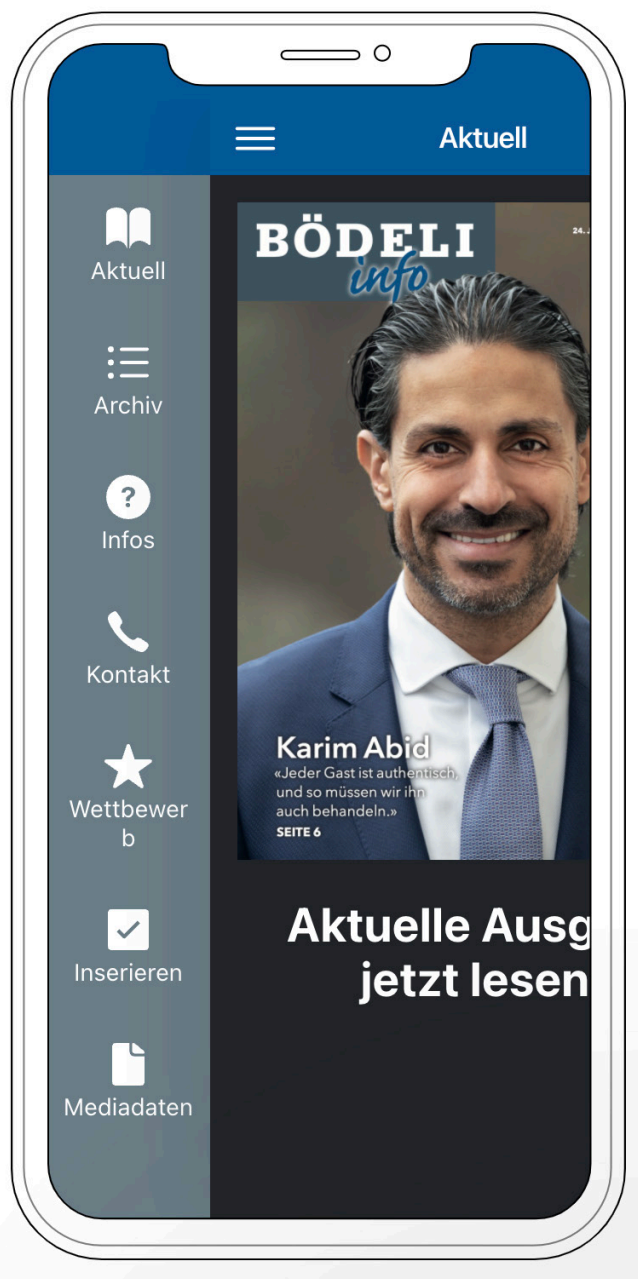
Aktuell

Aktuell

Archiv

Infos

Kontakt

Wettbewerb

Inserieren

Mediadaten

BÖDELI info

24. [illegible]

Karim Abid
«Jeder Gast ist authentisch, und so müssen wir ihn auch behandeln.»
SEITE 6

Aktuelle Ausg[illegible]
jetzt lesen